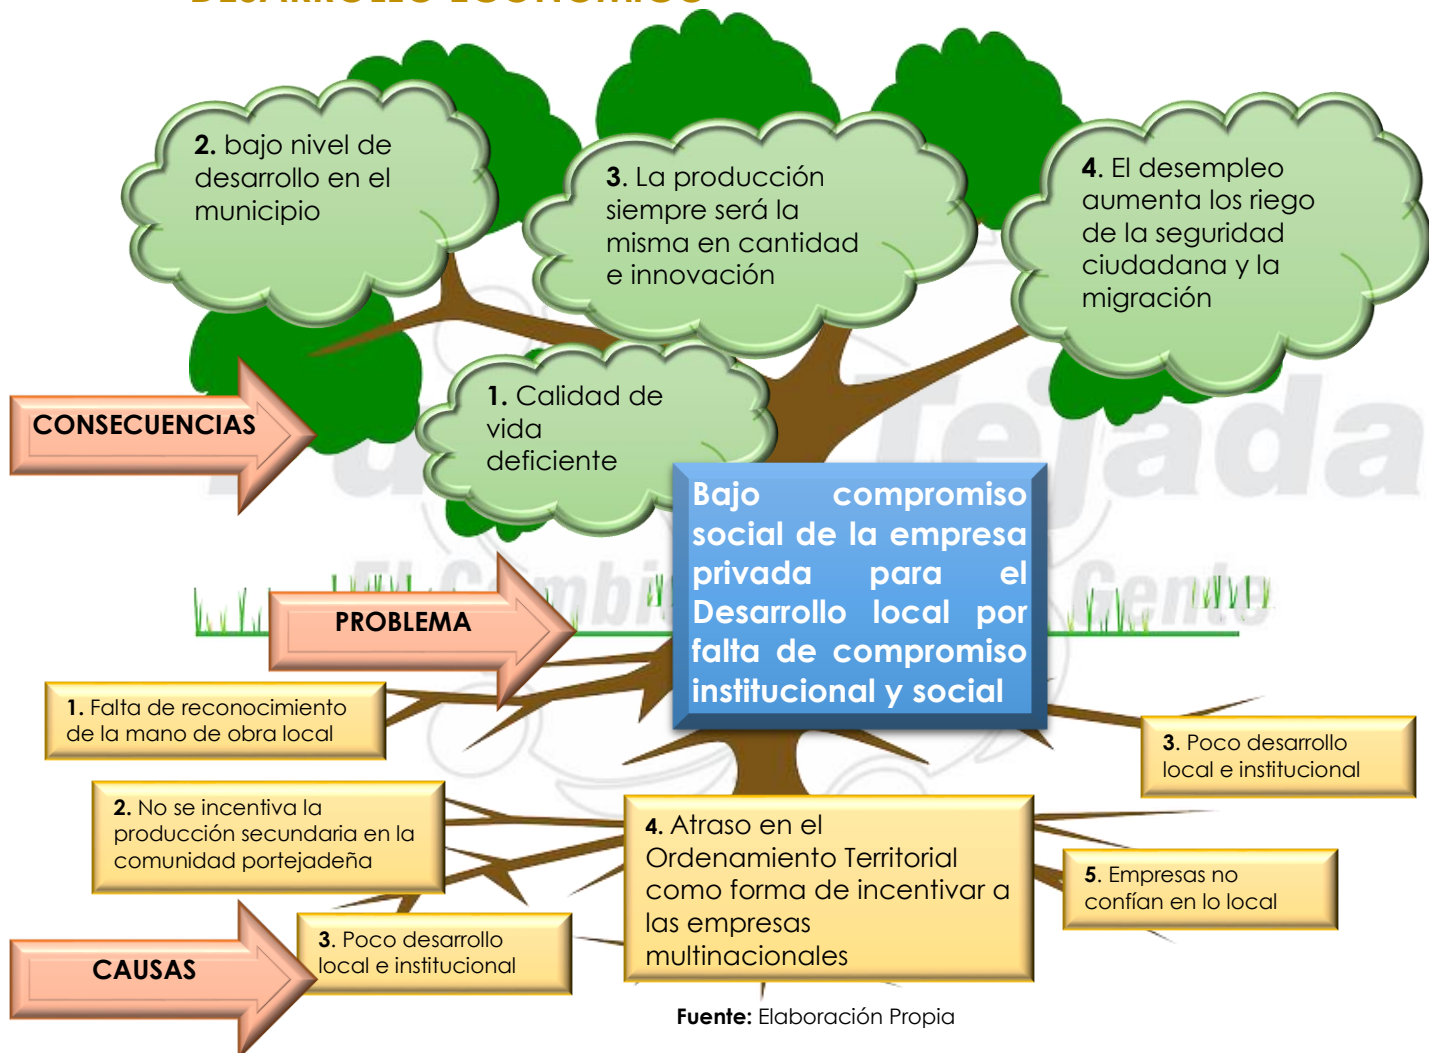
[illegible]

2. bajo nivel de desarrollo en el municipio

3. La producción siempre será la misma en cantidad e innovación

4. El desempleo aumenta los riego de la seguridad ciudadana y la migración

CONSECUENCIAS

1. Calidad de vida deficiente

Bajo compromiso social de la empresa privada para el Desarrollo local por falta de compromiso institucional y social

PROBLEMA

1. Falta de reconocimiento de la mano de obra local

3. Poco desarrollo local e institucional

2. No se incentiva la producción secundaria en la comunidad portejadeña

4. Atraso en el Ordenamiento Territorial como forma de incentivar a las empresas multinacionales

5. Empresas no confían en lo local

CAUSAS

3. Poco desarrollo local e institucional

Fuente: Elaboración Propia